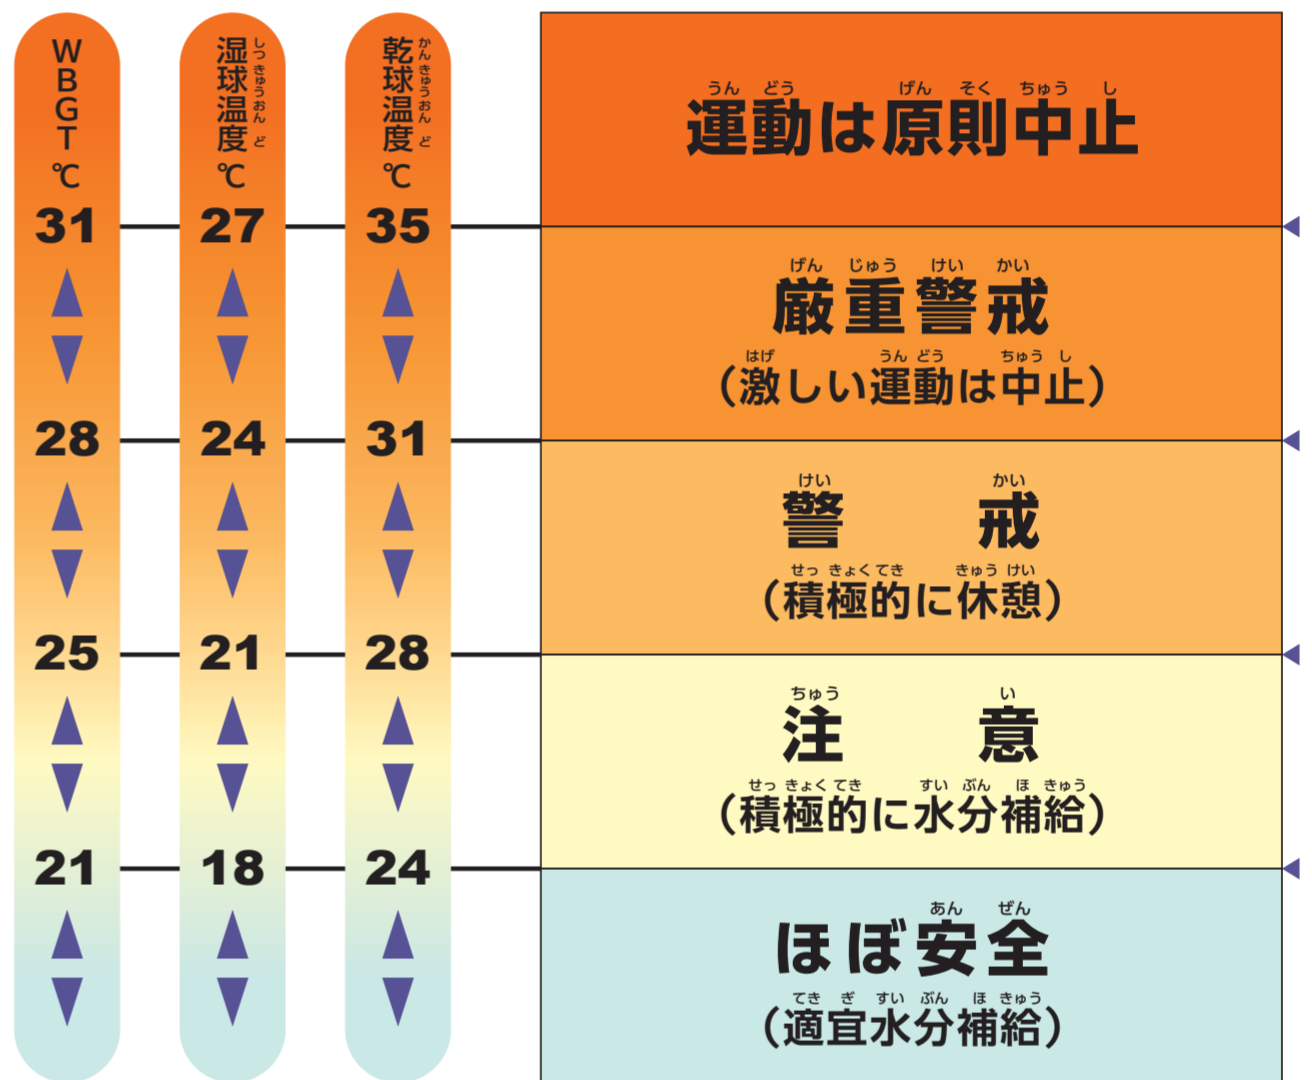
WBGT ℃

湿球温度 ℃

乾球温度 ℃

| WBGT ℃ | 湿球温度 ℃ | 乾球温度 ℃ | |
|---|---|---|---|
| | | | 運動は原則中止 |
| 31 | 27 | 35 | |
| | | | 厳重警戒（激しい運動は中止） |
| 28 | 24 | 31 | |
| | | | 警戒（積極的に休憩） |
| 25 | 21 | 28 | |
| | | | 注意（積極的に水分補給） |
| 21 | 18 | 24 | |
| | | | ほぼ安全（適宜水分補給） |